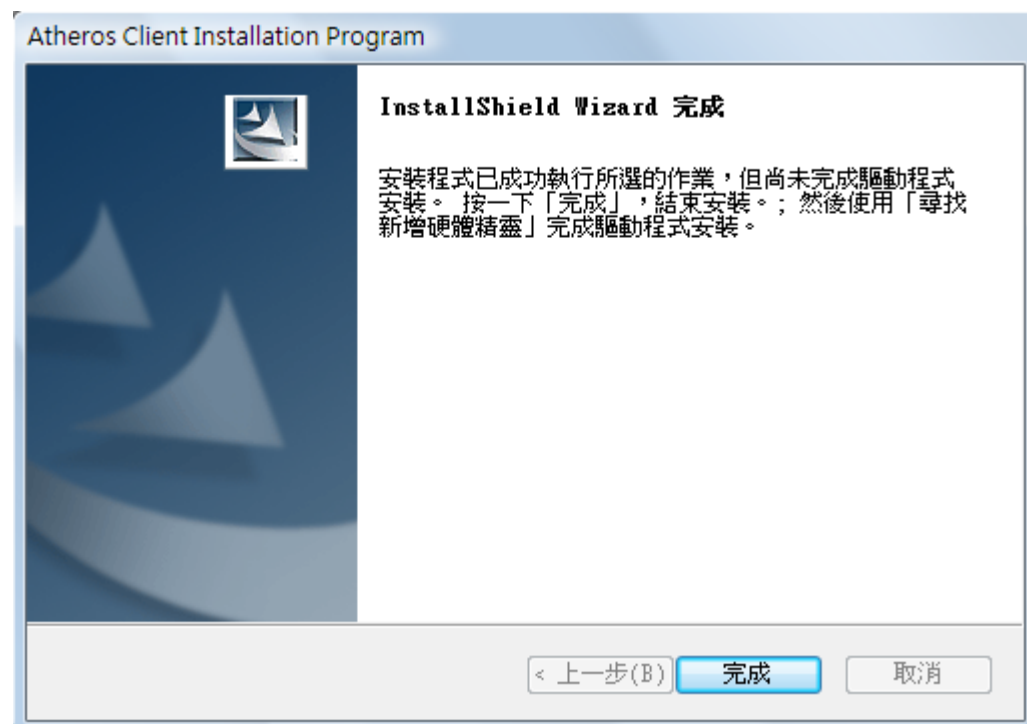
Atheros Client Installation Program

InstallShield Wizard 完成

安裝程式已成功執行所選的作業，但尚未完成驅動程式安裝。 按一下「完成」，結束安裝。; 然後使用「尋找新增硬體精靈」完成驅動程式安裝。

< 上一步(B)
完成
取消